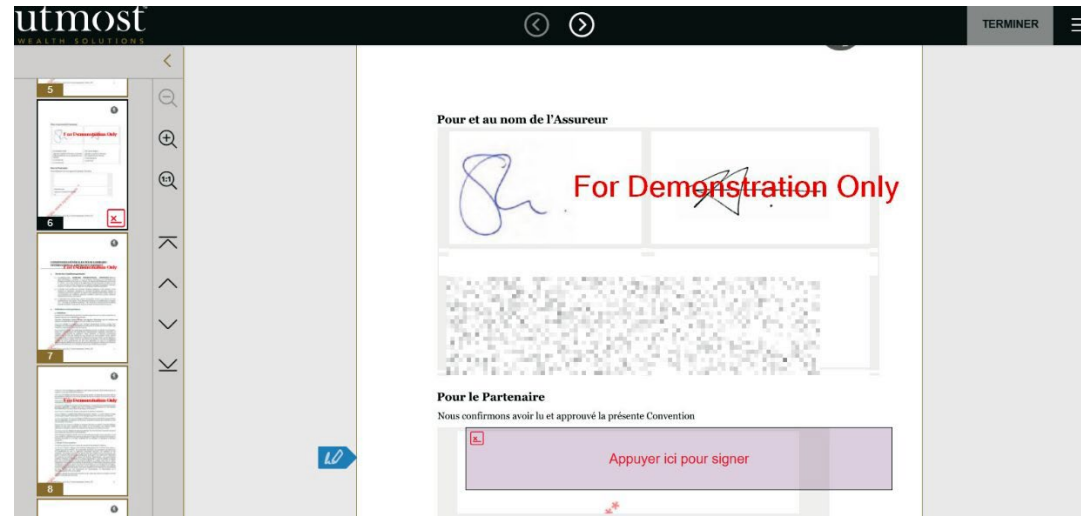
utmost
WEALTH SOLUTIONS

TERMINER

5

For Demonstration Only

6

For Demonstration Only

7

For Demonstration Only

8

Pour et au nom de l'Assureur

For Demonstration Only

Pour le Partenaire

Nous confirmons avoir lu et approuvé la présente Convention

Appuyer ici pour signer